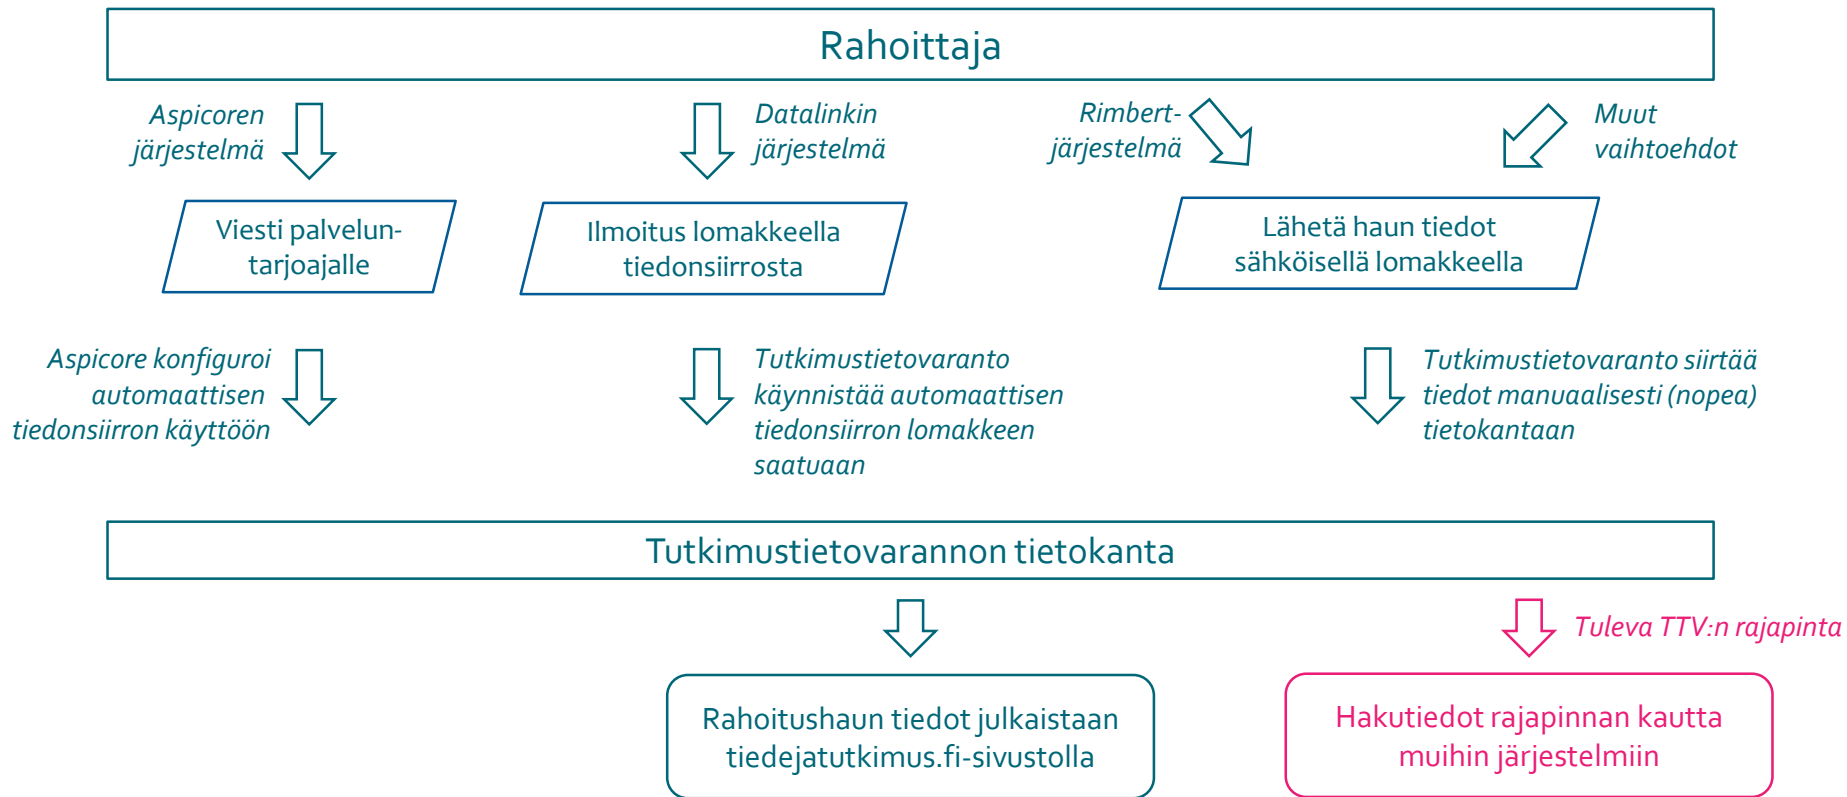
Rahoittaja

Aspicoren järjestelmä

Datalinkin järjestelmä

Rimbert-järjestelmä

Muut vaihtoehdot

Viesti palveluntarjoajalle

Ilmoitus lomakkeella tiedonsiirrosta

Lähetä haun tiedot sähköisellä lomakkeella

Aspicore konfiguroi automaattisen tiedonsiirron käyttöön

Tutkimustietovaranto käynnistää automaattisen tiedonsiirron lomakkeen saatuaan

Tutkimustietovaranto siirtää tiedot manuaalisesti (nopea) tietokantaan

Tutkimustietovarannon tietokanta

Tuleva TTV:n rajapinta

Rahoitushaun tiedot julkaistaan tiedejatutkimus.fi-sivustolla

Hakutiedot rajapinnan kautta muihin järjestelmiin